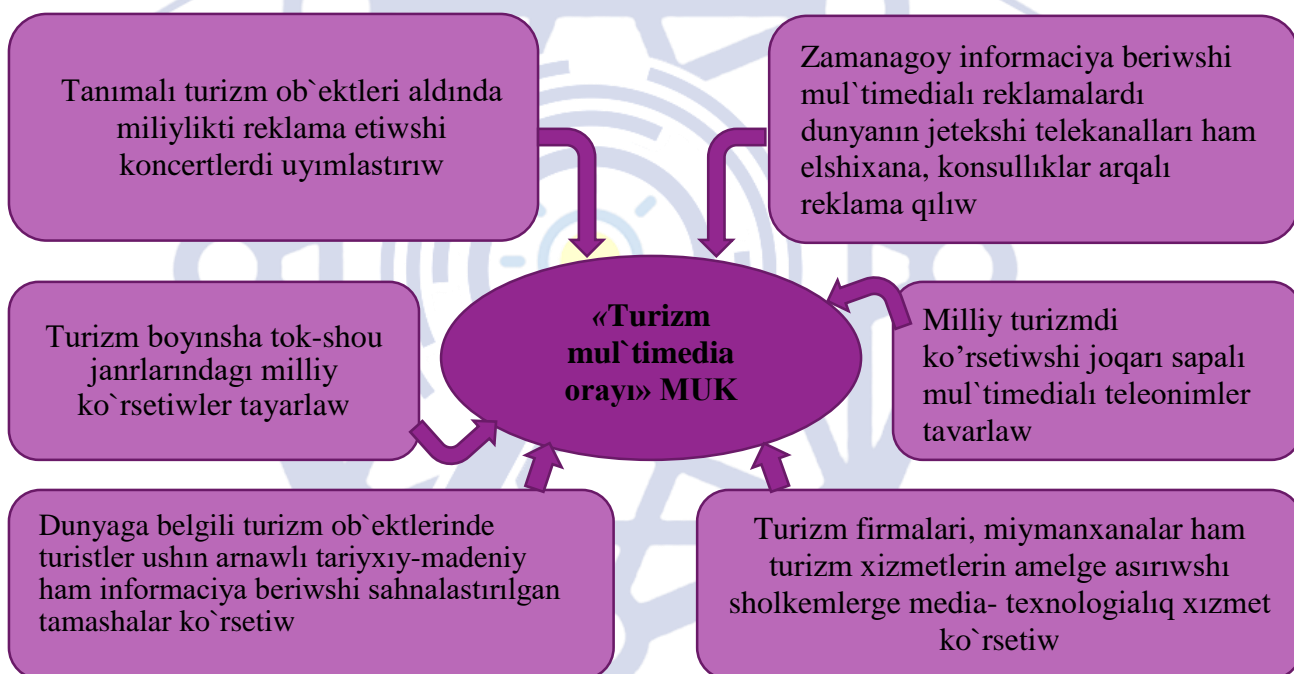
Tanımalı turizm ob`ektleri aldında miliylikti reklama etiwshi koncertlerdi uyımlastırıw

Zamanagoy informaciya beriwshi mul`timedialı reklamalardı dunyanın jetekshi telekanalları ham elshixana, konsullıklar arqalı reklama qılıw

Turizm boyınsha tok-shou janrlarındagı milliy ko`rsetiwler tayarlaw

«Turizm mul`timedia orayı» MUK

Milliy turizmdi ko’rsetiwshi joqarı sapalı mul`timedialı teleonimler tavarlaw

Dunyaga belgili turizm ob`ektlerinde turistler ushın arnawlı tariyxıy-madeniy ham informaciya beriwshi sahnalastırılgan tamashalar ko`rsetiw

Turizm firmalari, miymanxanalar ham turizm xizmetlerin amelge asırıwshı sholkemlerge media- texnologialıq xızmet ko`rsetiw